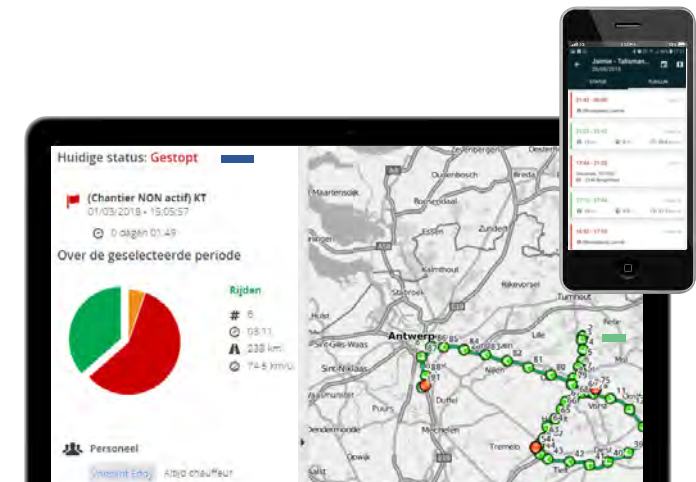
Huidige status: Gestopt

(Chantier NON actif) KT
01/03/2018 - 15:05:57

0 dagen 01:49

Over de geselecteerde periode

Rijden

# 6

08:11

238 km

74.5 km/u

Personeel

Vincent Eddy Altijd chauffeur

Zevenbergen
Oudenbosch
Breda
Maartensdijk
Essen
Zundert
Kalmthout
Rijkevorsel
Stabroek
Turnhout
Antwerp
Sint-Gillis-Waas
Sint-Niklaas
Nijlen
Duffel
Puurs
Dendermonde
Mechelen
Tremelo

Jaimie - Talisman...
26/03/2018
STATUS
TUSSEN

21:42 - 00:00

21:23 - 21:42

17:44 - 21:22

17:15 - 17:44

16:50 - 17:15